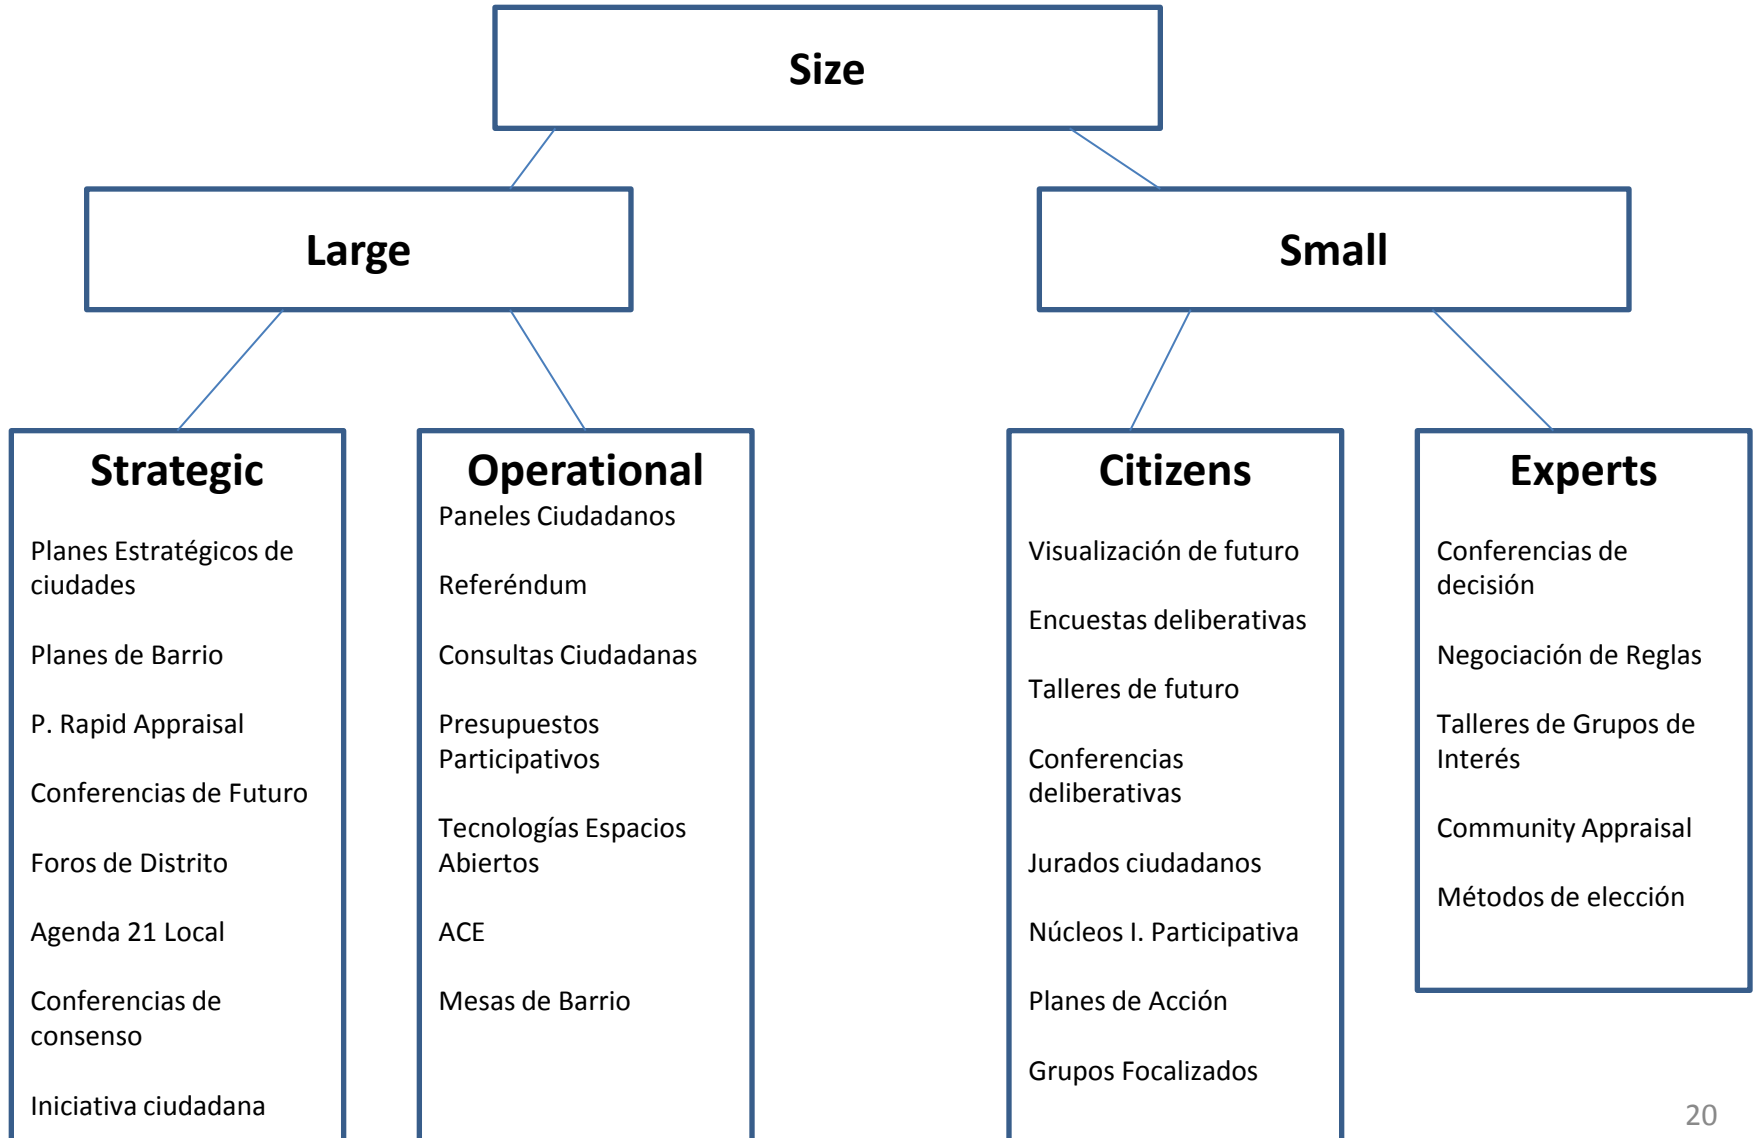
Size

Large

Small

Strategic

Planes Estratégicos de ciudades

Planes de Barrio

P. Rapid Appraisal

Conferencias de Futuro

Foros de Distrito

Agenda 21 Local

Conferencias de consenso

Iniciativa ciudadana

Operational

Paneles Ciudadanos

Referéndum

Consultas Ciudadanas

Presupuestos Participativos

Tecnologías Espacios Abiertos

ACE

Mesas de Barrio

Citizens

Visualización de futuro

Encuestas deliberativas

Talleres de futuro

Conferencias deliberativas

Jurados ciudadanos

Núcleos I. Participativa

Planes de Acción

Grupos Focalizados

Experts

Conferencias de decisión

Negociación de Reglas

Talleres de Grupos de Interés

Community Appraisal

Métodos de elección

20